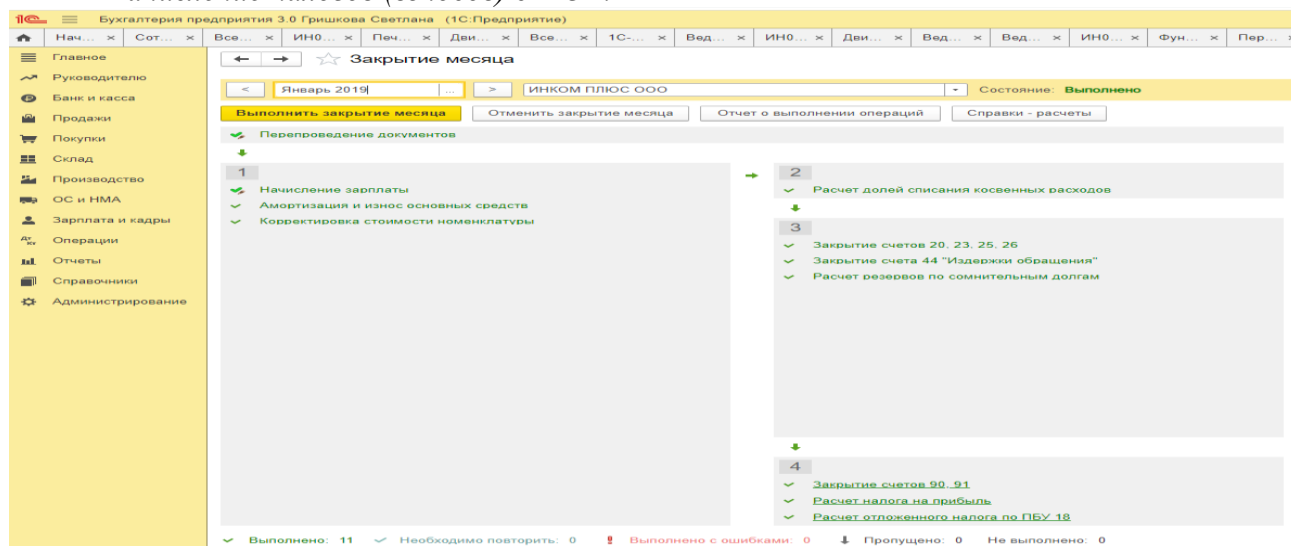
1С Бухгалтерия предприятия 3.0 Гришкова Светлана (1С:Предприятие)

Нач... × Сот... × Все... × ИН0... × Печ... × Дви... × Все... × 1С-... × Вед... × ИН0... × Дви... × Вед... × Вед... × ИН0... × Фун... × Пер... ×

Главное
Руководителю
Банк и касса
Продажи
Покупки
Склад
Производство
ОС и НМА
Зарплата и кадры
Операции
Отчеты
Справочники
Администрирование

← → ☆ Закрытие месяца

< Январь 2019 ... > ИНКОМ ПЛЮС ООО Состояние: Выполнено

Выполнить закрытие месяца | Отменить закрытие месяца | Отчет о выполнении операций | Справки - расчеты

Перепроведение документов

1
Начисление зарплаты
Амортизация и износ основных средств
Корректировка стоимости номенклатуры

2
Расчет долей списания косвенных расходов

3
Закрытие счетов 20, 23, 25, 26
Закрытие счета 44 "Издержки обращения"
Расчет резервов по сомнительным долгам

4
Закрытие счетов 90, 91
Расчет налога на прибыль
Расчет отложенного налога по ПБУ 18

Выполнено: 11 Необходимо повторить: 0 Выполнено с ошибками: 0 Пропущено: 0 Не выполнено: 0